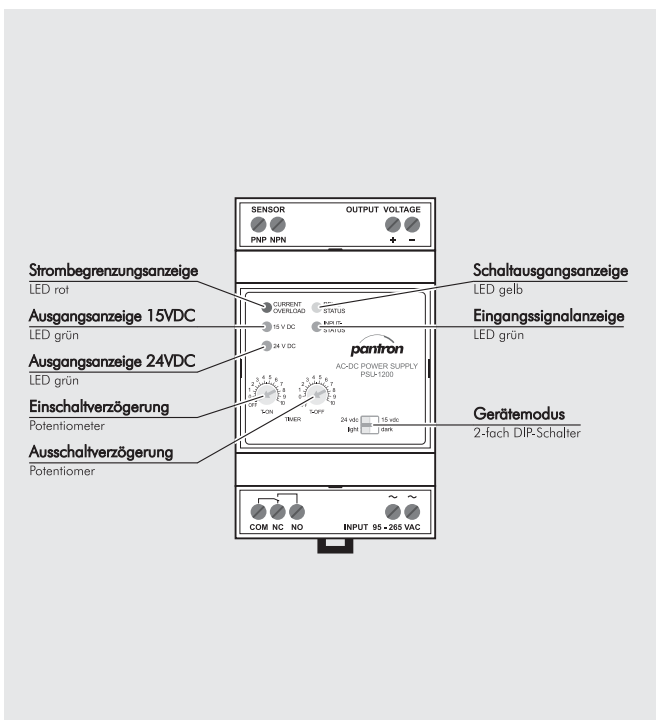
SENSOR
PNP NPN

OUTPUT VOLTAGE
+ −

Strombegrenzungsanzeige
LED rot

Ausgangsanzeige 15VDC
LED grün

Ausgangsanzeige 24VDC
LED grün

Einschaltverzögerung
Potentiometer

Ausschaltverzögerung
Potentiomer

Schaltausgangsanzeige
LED gelb

Eingangssignalanzeige
LED grün

Gerätemodus
2-fach DIP-Schalter

CURRENT OVERLOAD
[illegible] STATUS
15 V DC
INPUT STATUS
24 V DC

pantron
AC-DC POWER SUPPLY
PSU-1200

0 1 2 3 4 5 6 7 8 9 10
OFF
T-ON
TIMER
0 1 2 3 4 5 6 7 8 9 10
T-OFF

24 vdc 15 vdc
light dark

COM NC NO

INPUT 95 - 265 VAC